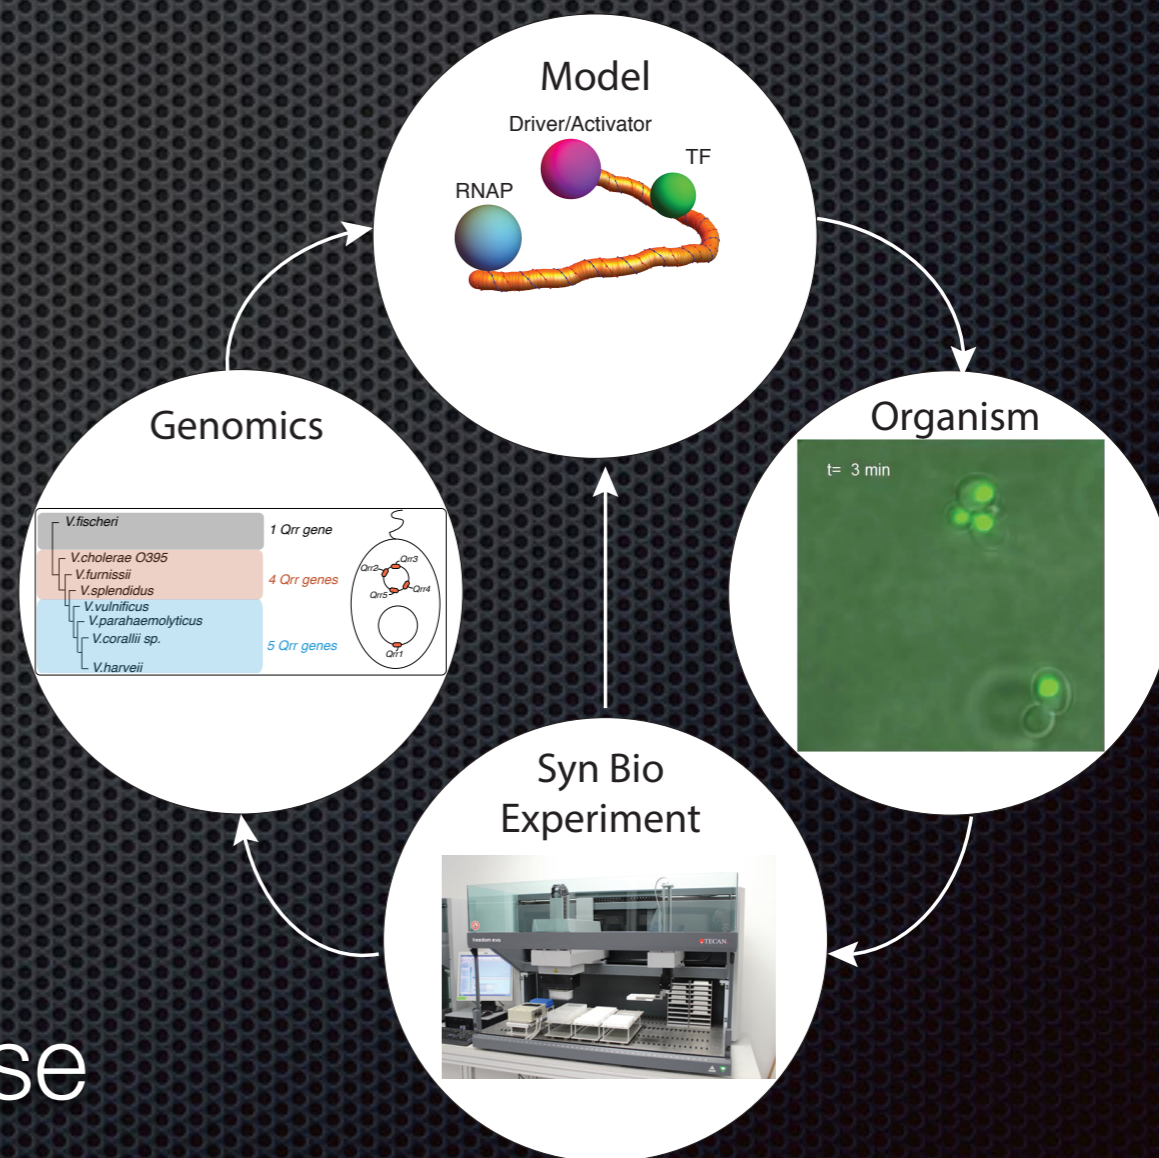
Model

Driver/Activator

TF

RNAP

Genomics

V.fischeri

1 Qrr gene

V.cholerae O395

V.furnissii

V.splendidus

4 Qrr genes

V.vulnificus

V.parahaemolyticus

V.corallii sp.

5 Qrr genes

V.harveii

Qrr2

Qrr3

Qrr4

Qrr5

Qrr1

Organism

t= 3 min

Syn Bio
Experiment

freedom evo

TECAN

se